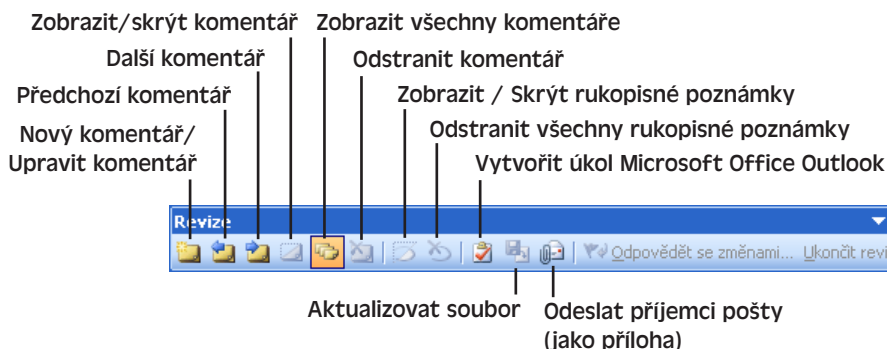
Zobrazit/skrýt komentář
Zobrazit všechny komentáře
Další komentář
Odstranit komentář
Předchozí komentář
Zobrazit / Skrýt rukopisné poznámky
Nový komentář/ Upravit komentář
Odstranit všechny rukopisné poznámky
Vytvořit úkol Microsoft Office Outlook

Revize

Odpovědět se změnami... Ukončit revi

Aktualizovat soubor
Odeslat příjemci pošty (jako příloha)